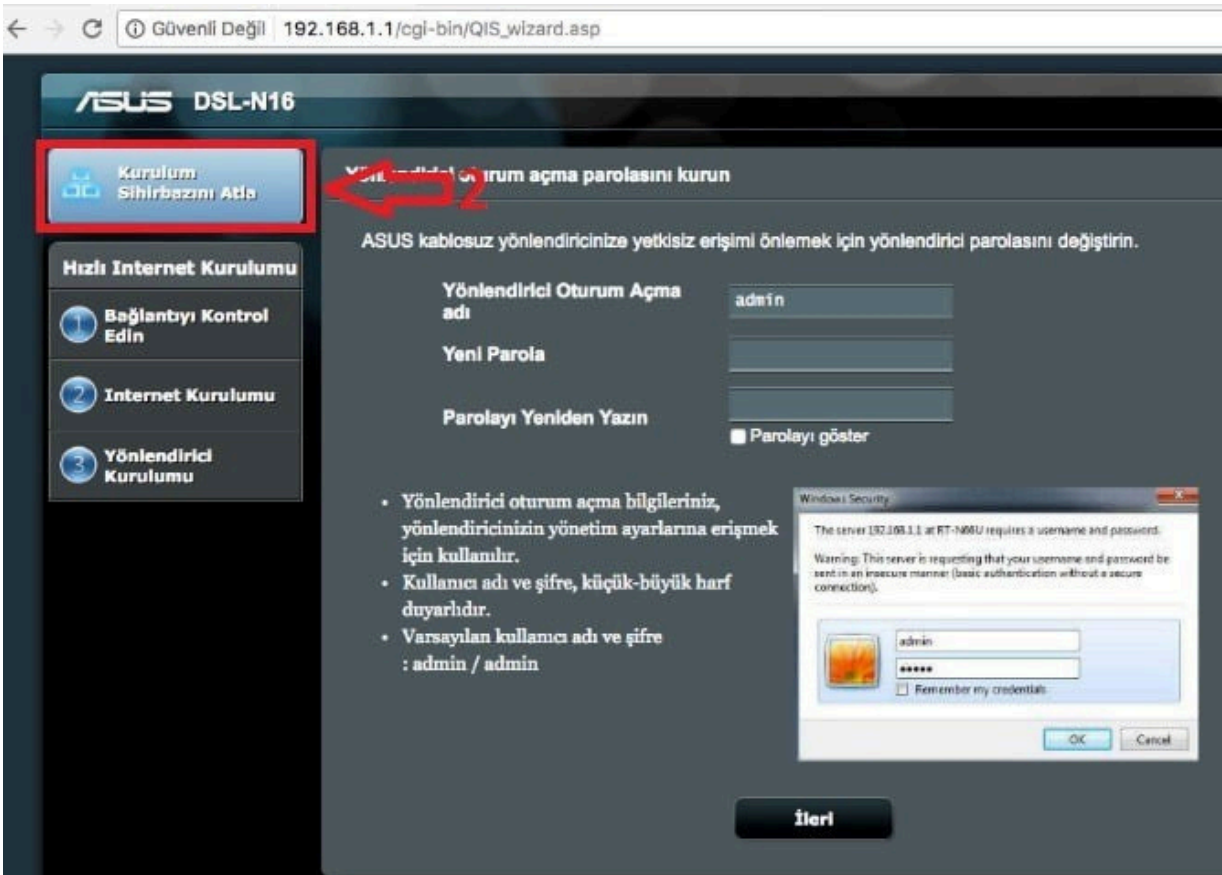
Güvenli Değil | 192.168.1.1/cgi-bin/QIS_wizard.asp

ASUS DSL-N16

Kurulum Sihirbazını Atla

2

Y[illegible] o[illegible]urum açma parolasını kurun

ASUS kablosuz yönlendiricinize yetkisiz erişimi önlemek için yönlendirici parolasını değiştirin.

Hızlı Internet Kurulumu

1 Bağlantıyı Kontrol Edin

2 Internet Kurulumu

3 Yönlendirici Kurulumu

Yönlendirici Oturum Açma adı
admin

Yeni Parola

Parolayı Yeniden Yazın

Parolayı göster

• Yönlendirici oturum açma bilgileriniz, yönlendiricinizin yönetim ayarlarına erişmek için kullanılır.
• Kullanıcı adı ve şifre, küçük-büyük harf duyarlıdır.
• Varsayılan kullanıcı adı ve şifre : admin / admin

Windows Security

The server 192.168.1.1 at RT-N66U requires a username and password.

Warning: This server is requesting that your username and password be sent in an insecure manner (basic authentication without a secure connection).

admin
•••••
Remember my credentials

OK Cancel

İleri